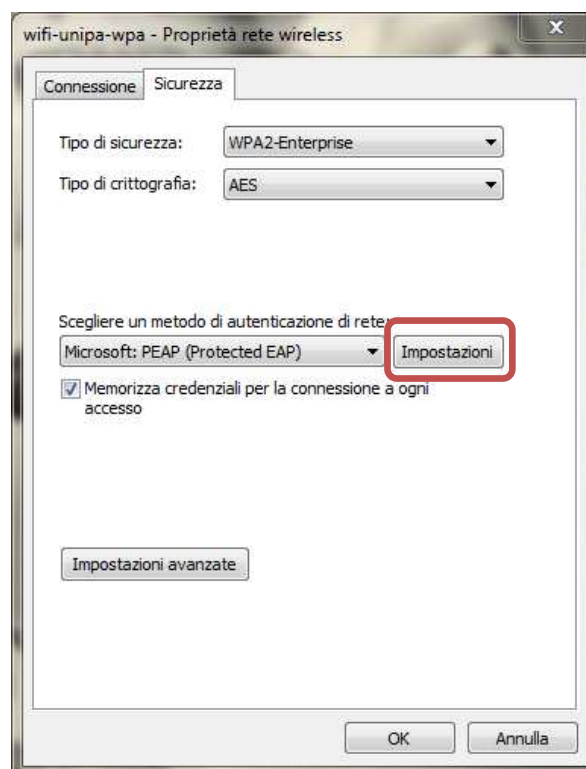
wifi-unipa-wpa - Proprietà rete wireless

Connessione Sicurezza

Tipo di sicurezza: WPA2-Enterprise

Tipo di crittografia: AES

Scegliere un metodo di autenticazione di rete:

Microsoft: PEAP (Protected EAP) Impostazioni

Memorizza credenziali per la connessione a ogni accesso

Impostazioni avanzate

OK Annulla